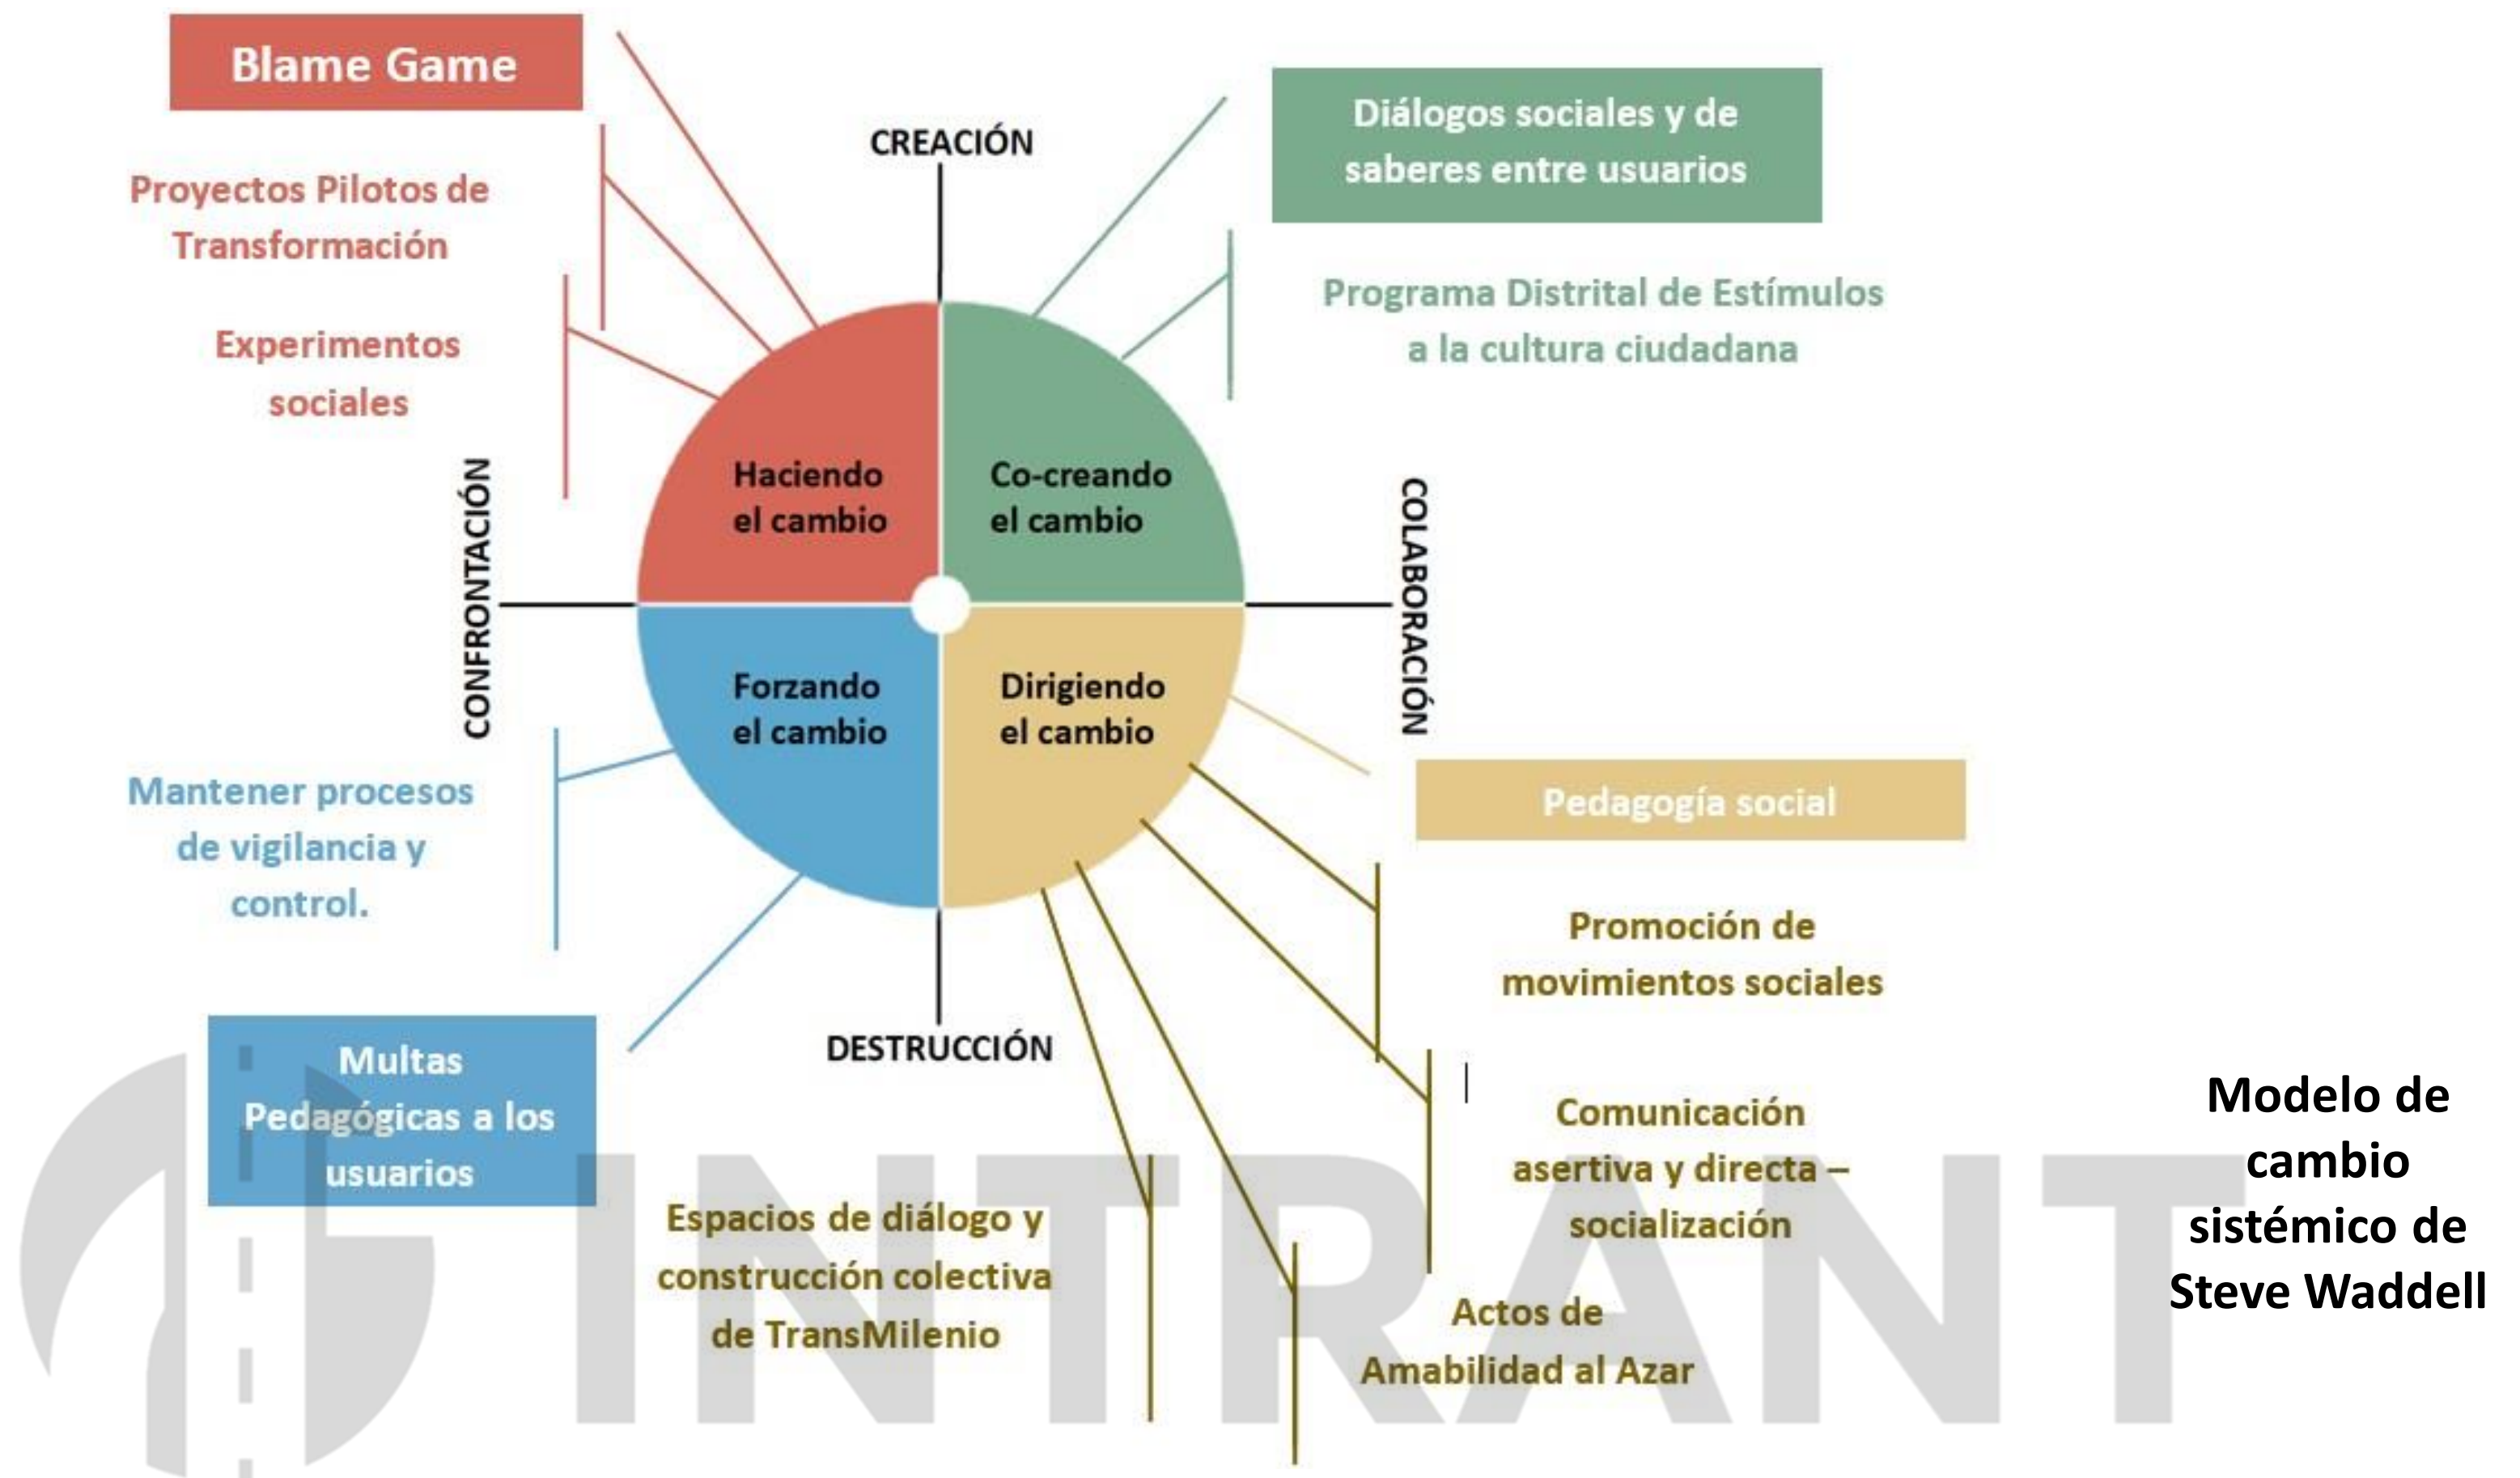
Blame Game

Proyectos Pilotos de Transformación

Experimentos sociales

CREACIÓN

Diálogos sociales y de saberes entre usuarios

Programa Distrital de Estímulos a la cultura ciudadana

CONFRONTACIÓN

Haciendo el cambio

Co-creando el cambio

COLABORACIÓN

Forzando el cambio

Dirigiendo el cambio

Mantener procesos de vigilancia y control.

Pedagogía social

Promoción de movimientos sociales

DESTRUCCIÓN

Multas Pedagógicas a los usuarios

Comunicación asertiva y directa – socialización

Espacios de diálogo y construcción colectiva de TransMilenio

Actos de Amabilidad al Azar

Modelo de cambio sistémico de Steve Waddell

INTRANT